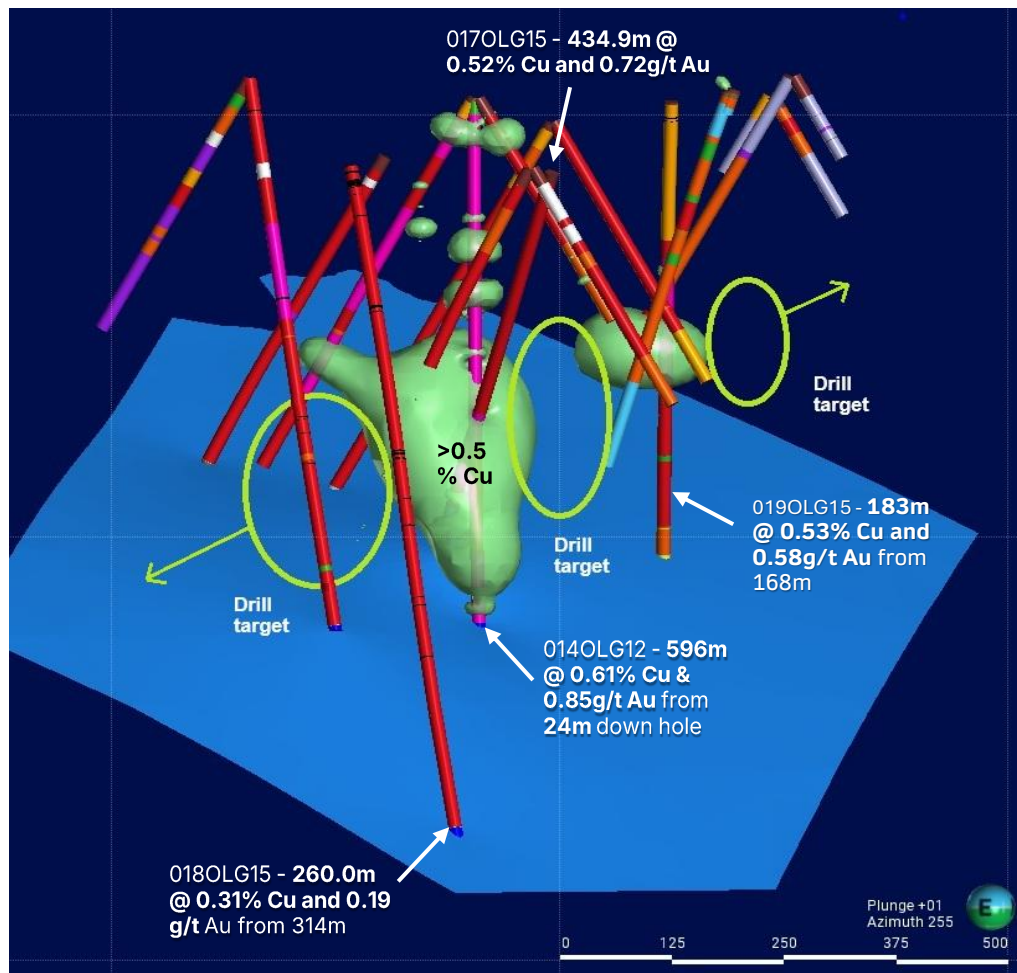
017OLG15 - 434.9m @ 0.52% Cu and 0.72g/t Au

Drill target

>0.5 % Cu

Drill target

019OLG15 - 183m @ 0.53% Cu and 0.58g/t Au from 168m

Drill target

014OLG12 - 596m @ 0.61% Cu & 0.85g/t Au from 24m down hole

018OLG15 - 260.0m @ 0.31% Cu and 0.19 g/t Au from 314m

Plunge +01
Azimuth 255

E

0 125 250 375 500